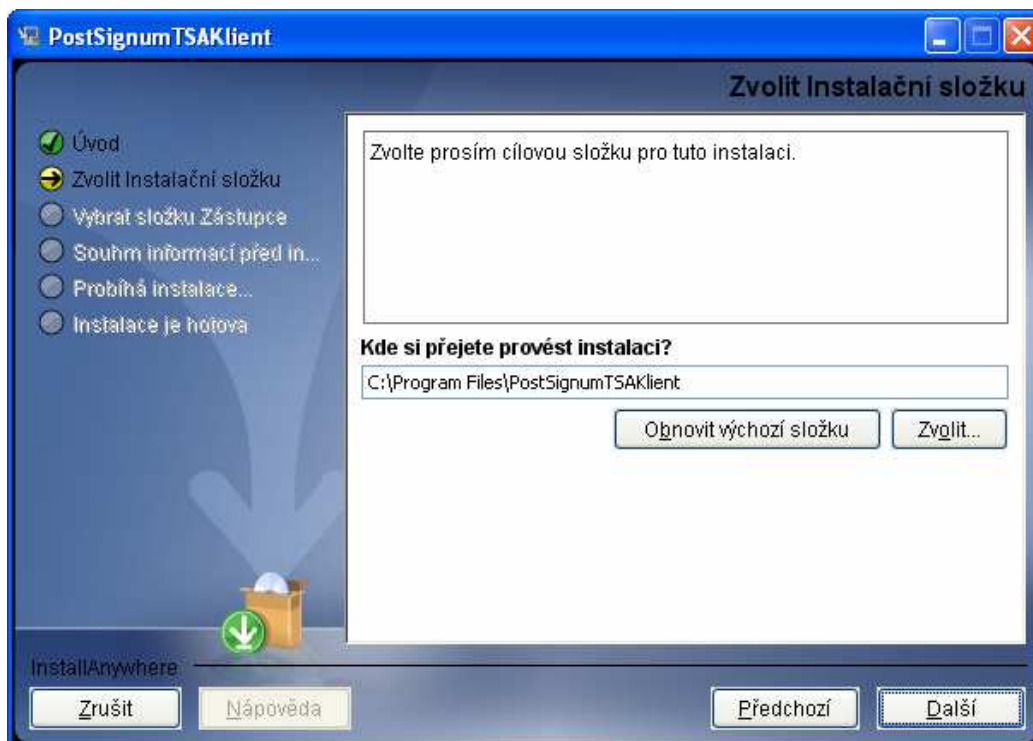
PostSignumTSAKlient

Zvolit Instalační složku

Úvod
Zvolit Instalační složku
Vybrat složku Zástupce
Souhrn informací před in...
Probíhá instalace...
Instalace je hotova

Zvolte prosím cílovou složku pro tuto instalaci.

Kde si přejete provést instalaci?

C:\Program Files\PostSignumTSAKlient

Obnovit výchozí složku

Zvolit...

InstallAnywhere

Zrušit

Nápověda

Předchozí

Další